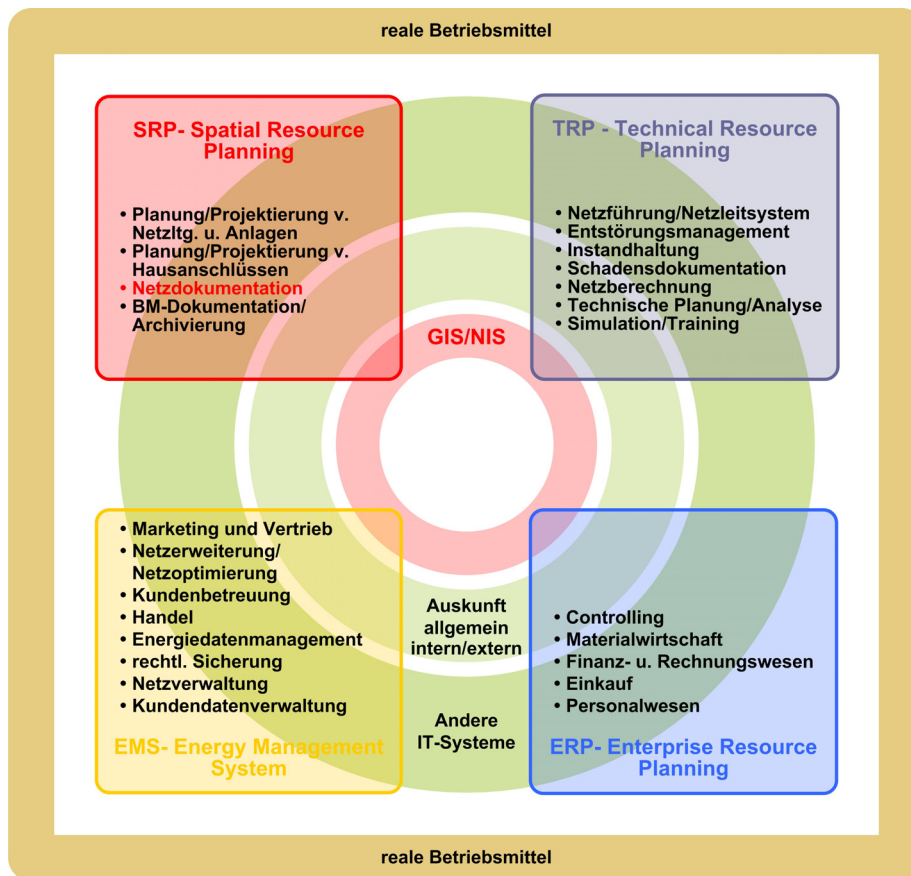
reale Betriebsmittel

SRP- Spatial Resource Planning

• Planung/Projektierung v. Netzltg. u. Anlagen
• Planung/Projektierung v. Hausanschlüssen
• Netzdokumentation
• BM-Dokumentation/ Archivierung

TRP - Technical Resource Planning

• Netzführung/Netzleitsystem
• Entstörungsmanagement
• Instandhaltung
• Schadensdokumentation
• Netzberechnung
• Technische Planung/Analyse
• Simulation/Training

GIS/NIS

• Marketing und Vertrieb
• Netzerweiterung/ Netzoptimierung
• Kundenbetreuung
• Handel
• Energiedatenmanagement
• rechtl. Sicherung
• Netzverwaltung
• Kundendatenverwaltung

EMS- Energy Management System

Auskunft allgemein intern/extern

Andere IT-Systeme

• Controlling
• Materialwirtschaft
• Finanz- u. Rechnungswesen
• Einkauf
• Personalwesen

ERP- Enterprise Resource Planning

reale Betriebsmittel